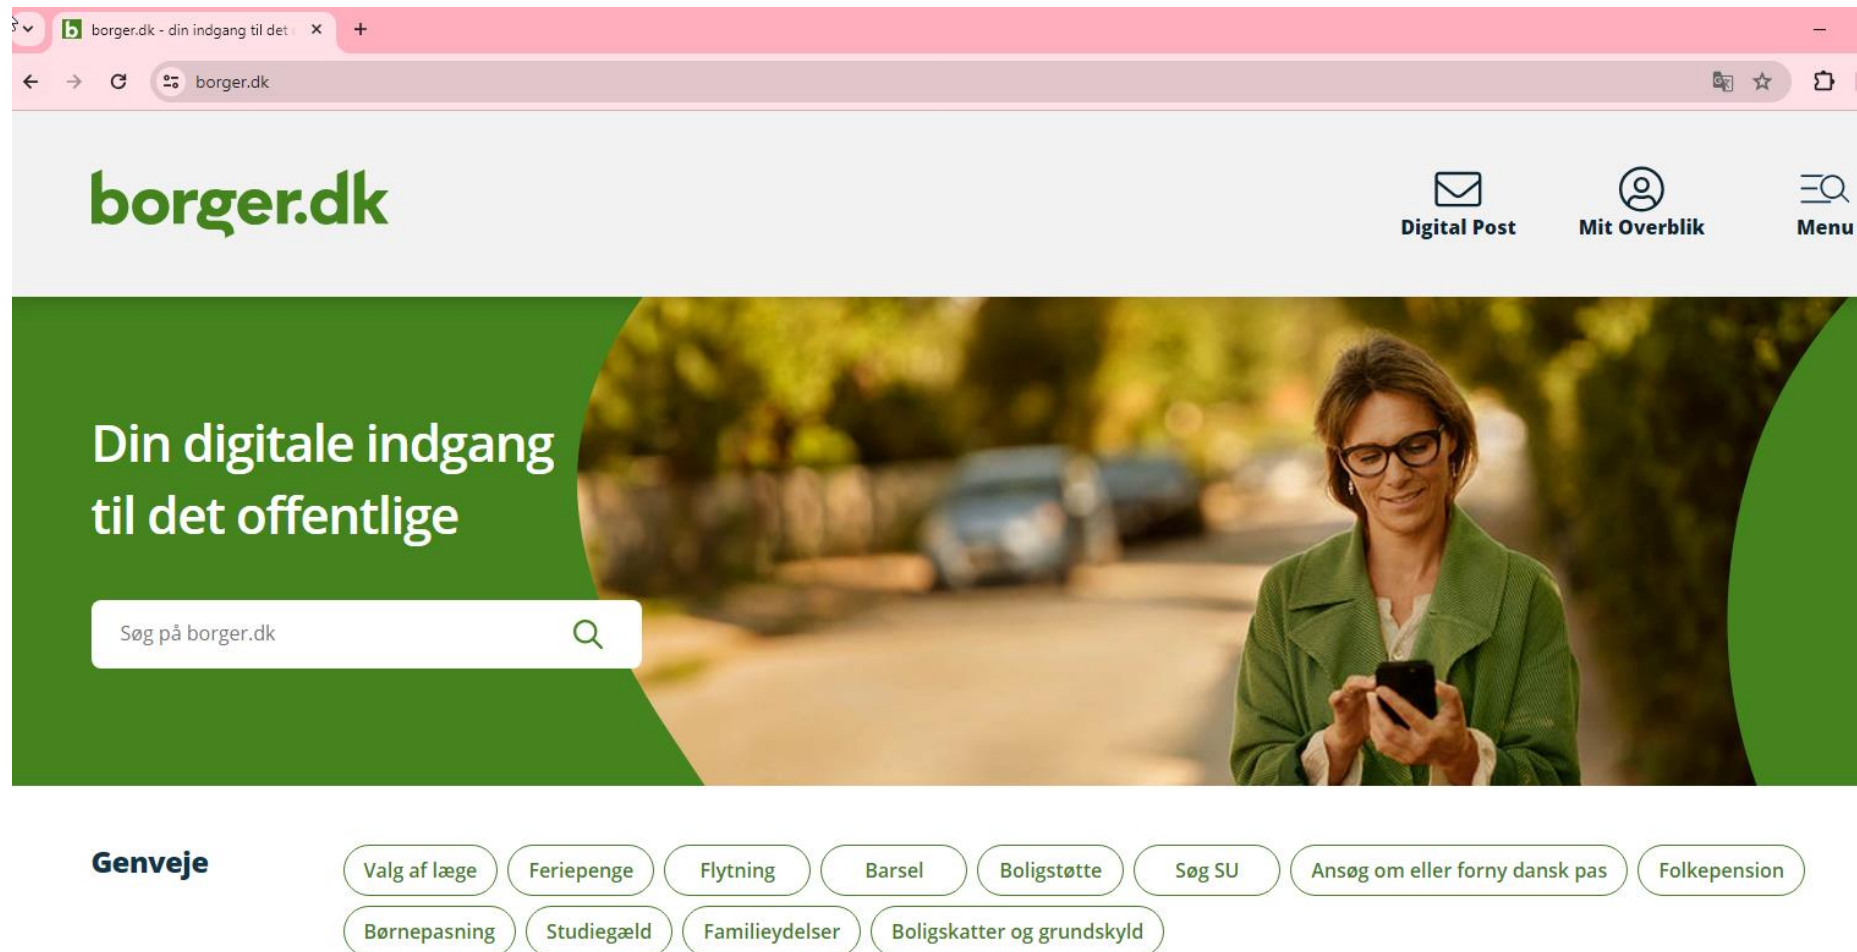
borger.dk - din indgang til det

borger.dk

borger.dk

Digital Post

Mit Overblik

Menu

Din digitale indgang til det offentlige

Søg på borger.dk

Genveje

Valg af læge

Feriepenge

Flytning

Barsel

Boligstøtte

Søg SU

Ansøg om eller forny dansk pas

Folkepension

Børnepasning

Studiegæld

Familieydelser

Boligskatter og grundskyld